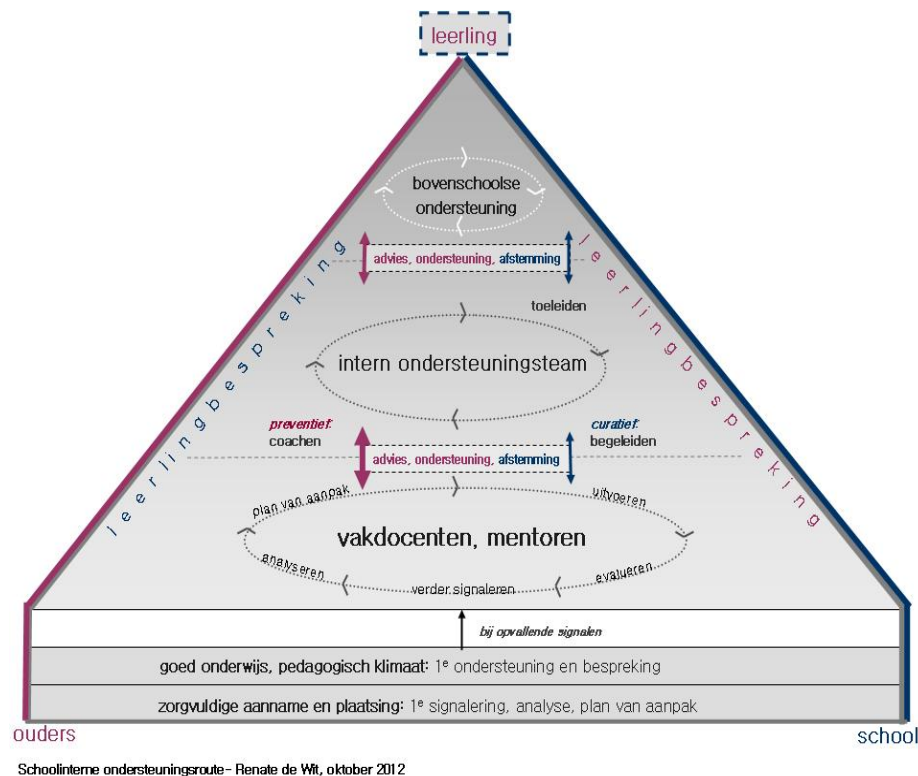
leerling

bovenschoolse ondersteuning

leerlingbespreking

leerlingbespreking

advies, ondersteuning, afstemming

toeleiden

intern ondersteuningsteam

preventief: coachen

curatief: begeleiden

advies, ondersteuning, afstemming

plan van aanpak

uitvoeren

vakdocenten, mentoren

analyseren

evalueren

verder signaleren

bij opvallende signalen

goed onderwijs, pedagogisch klimaat: 1e ondersteuning en bespreking

zorgvuldige aanname en plaatsing: 1e signalering, analyse, plan van aanpak

ouders

school

Schoolinterne ondersteuningsroute - Renate de Wit, oktober 2012